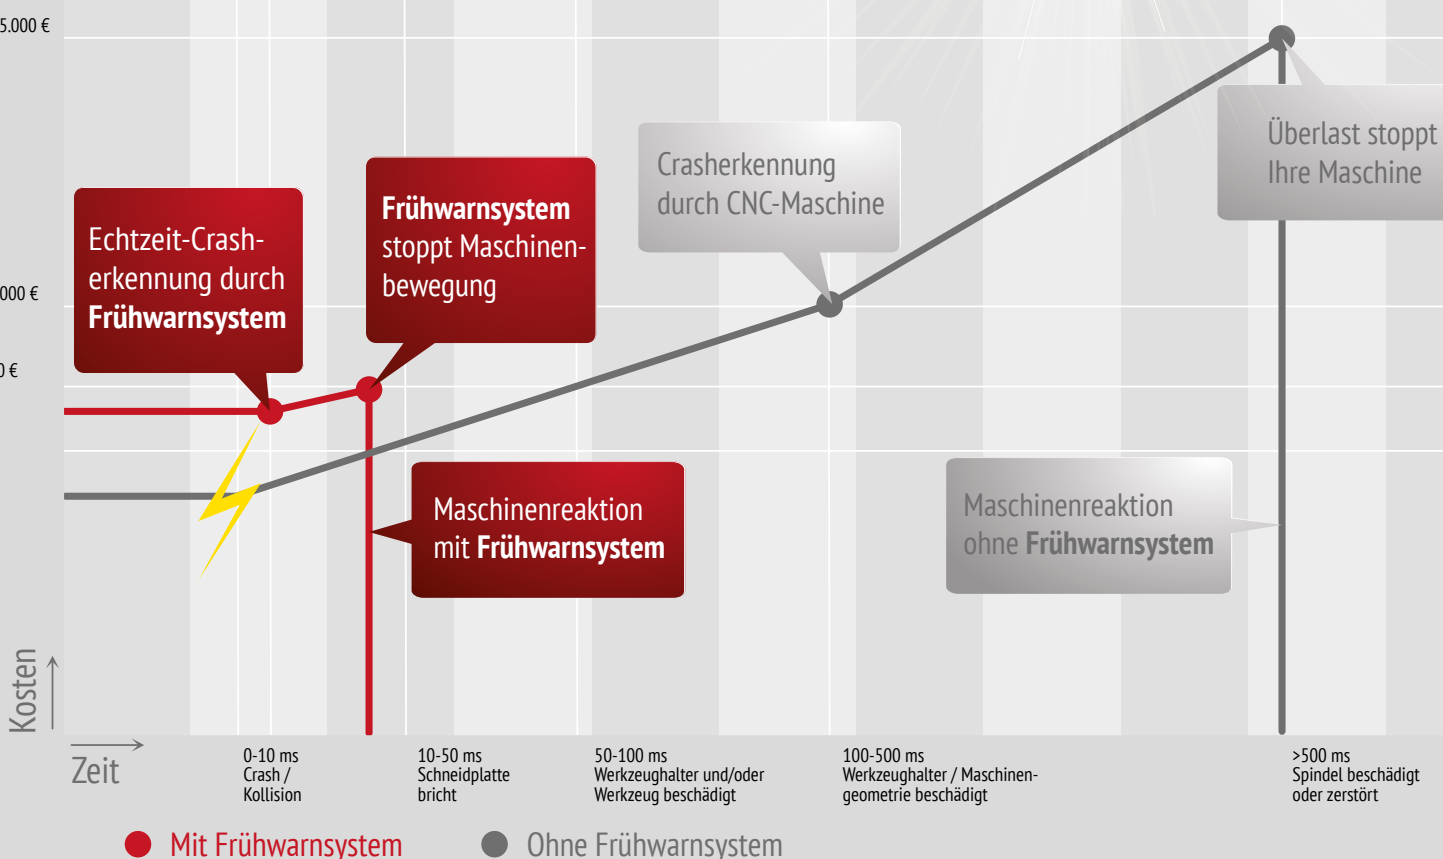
5.000 €

000 €

0 €

Echtzeit-Crash-erkennung durch **Frühwarnsystem**

**Frühwarnsystem** stoppt Maschinen-bewegung

Crasherkennung durch CNC-Maschine

Überlast stoppt Ihre Maschine

Maschinenreaktion mit **Frühwarnsystem**

Maschinenreaktion ohne **Frühwarnsystem**

Kosten

Zeit

0-10 ms
Crash / Kollision

10-50 ms
Schneidplatte bricht

50-100 ms
Werkzeughalter und/oder Werkzeug beschädigt

100-500 ms
Werkzeughalter / Maschinengeometrie beschädigt

>500 ms
Spindel beschädigt oder zerstört

Mit Frühwarnsystem

Ohne Frühwarnsystem